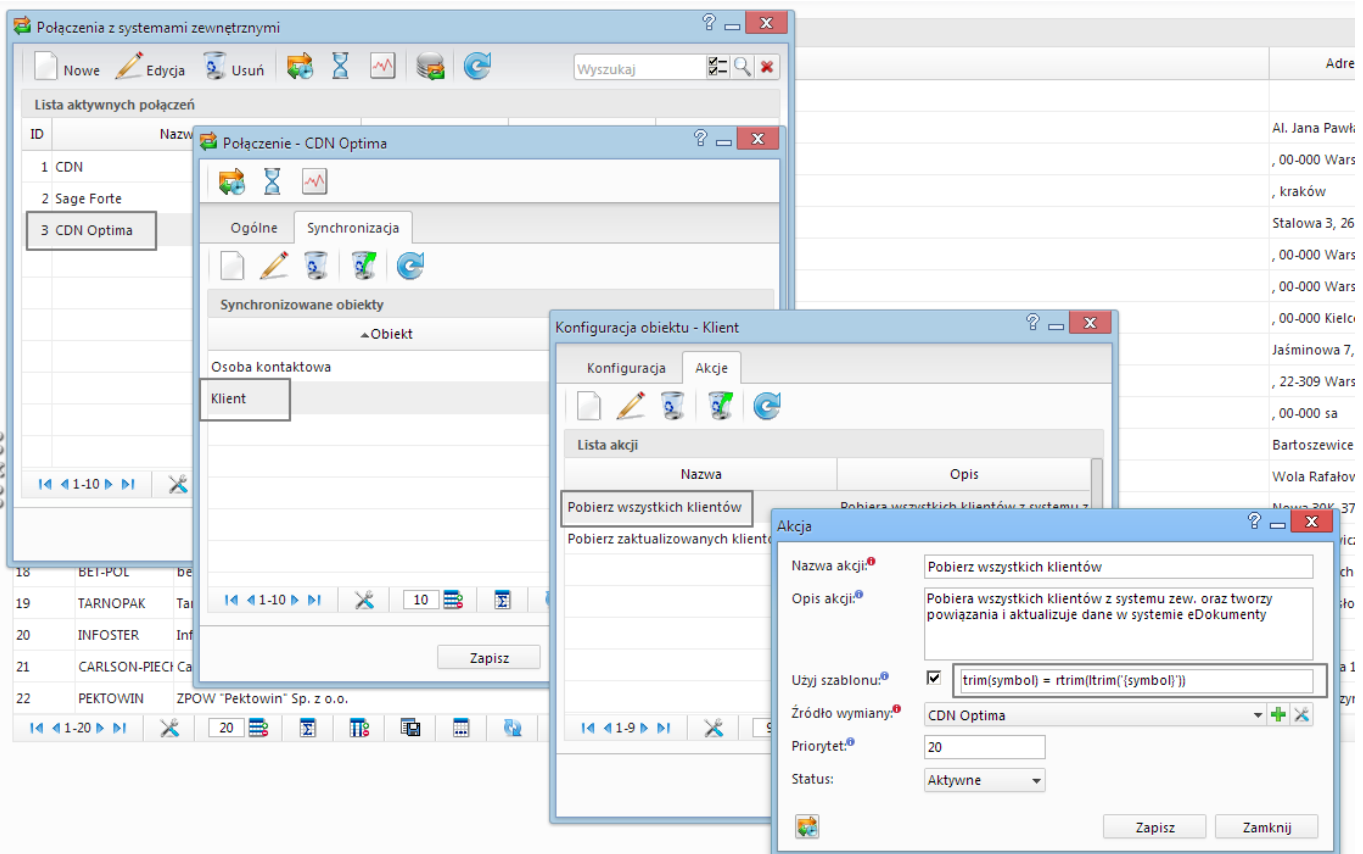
Połączenia z systemami zewnętrznymi

Nowe Edycja Usuń

Wyszukaj

Lista aktywnych połączeń

| ID | Nazw |
|---|---|
| 1 | CDN |
| 2 | Sage Forte |
| 3 | CDN Optima |

1-10

Adre

Al. Jana Pawł
, 00-000 Wars
, kraków
Stalowa 3, 26
, 00-000 Wars
, 00-000 Wars
, 00-000 Kielc
Jaśminowa 7,
, 22-309 Wars
, 00-000 sa
Bartoszewice
Wola Rafałow
Nowa 30K, 37

| 18 | BET-POL | be |
|---|---|---|
| 19 | TARNOPAK | Tar |
| 20 | INFOSTER | Inf |
| 21 | CARLSON-PIECI | Ca |
| 22 | PEKTOWIN | ZPOW "Pektowin" Sp. z o.o. |

1-20 20

Połączenie - CDN Optima

Ogólne Synchronizacja

Synchronizowane obiekty

Obiekt

Osoba kontaktowa
Klient

1-10 10

Zapisz

Konfiguracja obiektu - Klient

Konfiguracja Akcje

Lista akcji

| Nazwa | Opis |
|---|---|
| Pobierz wszystkich klientów | Pobiera wszystkich klientów z systemu z |
| Pobierz zaktualizowanych kliento | |

1-9 9

Akcja

Nazwa akcji: Pobierz wszystkich klientów

Opis akcji: Pobiera wszystkich klientów z systemu zew. oraz tworzy powiązania i aktualizuje dane w systemie eDokumenty

Użyj szablonu: trim(symbol) = rtrim(ltrim('{symbol}'))

Źródło wymiany: CDN Optima

Priorytet: 20

Status: Aktywne

Zapisz Zamknij